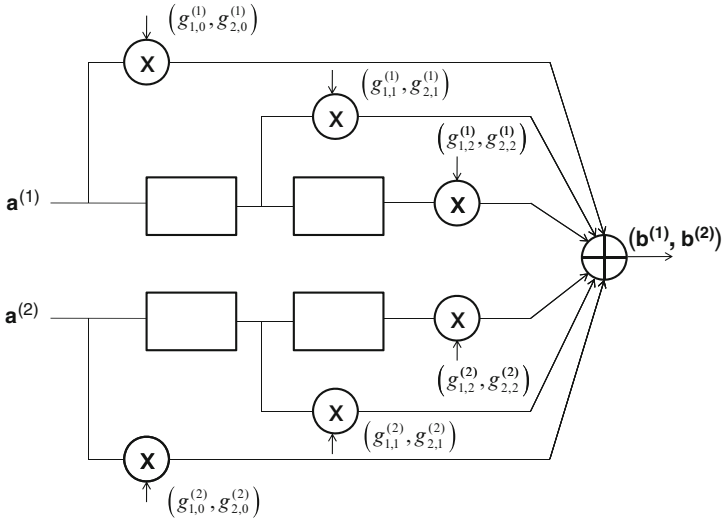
$\left(g_{1,0}^{(1)}, g_{2,0}^{(1)}\right)$

X

$\left(g_{1,1}^{(1)}, g_{2,1}^{(1)}\right)$

X

$\left(g_{1,2}^{(1)}, g_{2,2}^{(1)}\right)$

$\mathbf{a}^{(1)}$

X

$(\mathbf{b}^{(1)}, \mathbf{b}^{(2)})$

$\mathbf{a}^{(2)}$

X

$\left(g_{1,2}^{(2)}, g_{2,2}^{(2)}\right)$

X

$\left(g_{1,1}^{(2)}, g_{2,1}^{(2)}\right)$

X

$\left(g_{1,0}^{(2)}, g_{2,0}^{(2)}\right)$